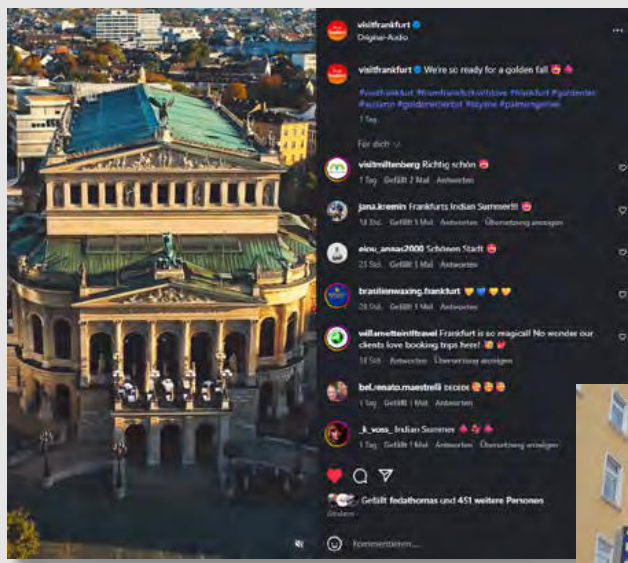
visitfrankfurt
Original-Audio

visitfrankfurt We're so ready for a golden fall 😍 🍂

#visitfrankfurt #frankfurtlovesyou #frankfurt #goldener #autumn #goldenerherbst #skyline #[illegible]

1 Tag

Für dich

visitmiltenberg Richtig schön 😍
1 Tag Gefällt 2 Mal Antworten

jana.kreinin Frankfurts Indian Summer!!! 😍
14 Std. Gefällt 1 Mal Antworten Übersetzung anzeigen

eiou_anaac2000 Schönen Stadt 😍
23 Std. Gefällt 1 Mal Antworten

brasilenwaxing.frankfurt 💛💙💛💛
20 Std. Gefällt 1 Mal Antworten

willametteinttravel Frankfurt is so magical! No wonder our clients love booking trips here! 😍 💕
16 Std. Antworten Übersetzung anzeigen

bel.renato.maestrelli 😍😍😍
1 Tag Gefällt 1 Mal Antworten

_k_voss_ Indian Summer 🍂🍁🍂
1 Tag Gefällt 1 Mal Antworten Übersetzung anzeigen

Gefällt fedathomas und 451 weitere Personen
Gestern

Kommentieren ...